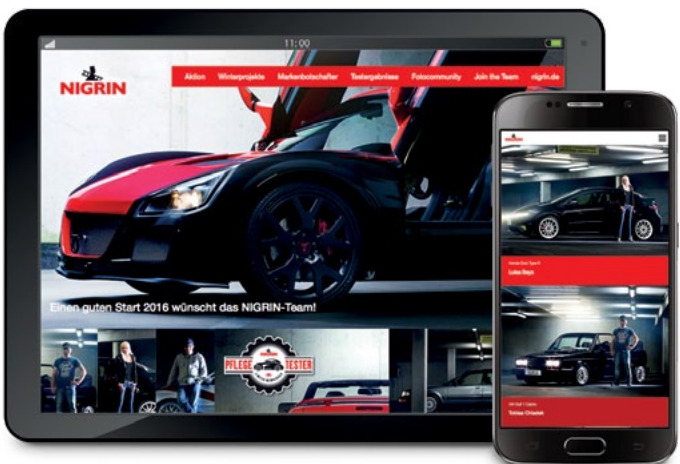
11:00

NIGRIN

Aktion Winterprojekte Markenbotschafter Testergebnisse Fotocommunity Join the Team nigrin.de

Einen guten Start 2016 wünscht das NIGRIN-Team!

PFLEGE TESTER

NIGRIN

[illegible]
Luisa Bays

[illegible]
Tobias Criscion